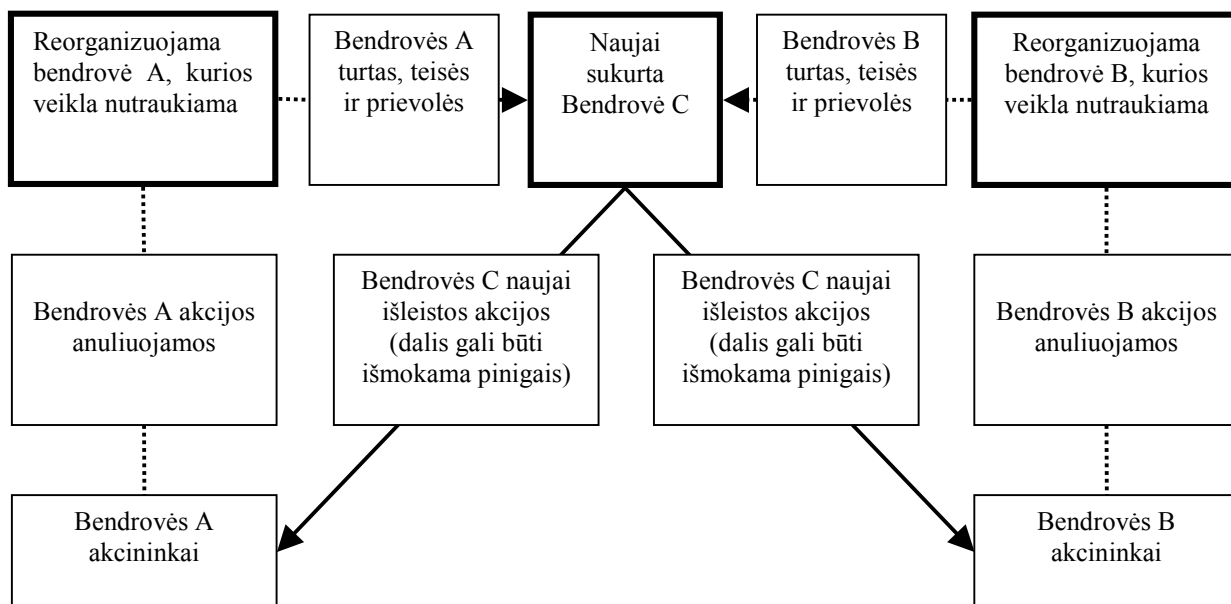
Reorganizuojama bendrovė A, kurios veikla nutraukiama

Bendrovės A turtas, teisės ir prievolės

Naujai sukurta Bendrovė C

Bendrovės B turtas, teisės ir prievolės

Reorganizuojama bendrovė B, kurios veikla nutraukiama

Bendrovės A akcijos anuliuojamos

Bendrovės C naujai išleistos akcijos (dalis gali būti išmokama pinigais)

Bendrovės C naujai išleistos akcijos (dalis gali būti išmokama pinigais)

Bendrovės B akcijos anuliuojamos

Bendrovės A akcininkai

Bendrovės B akcininkai